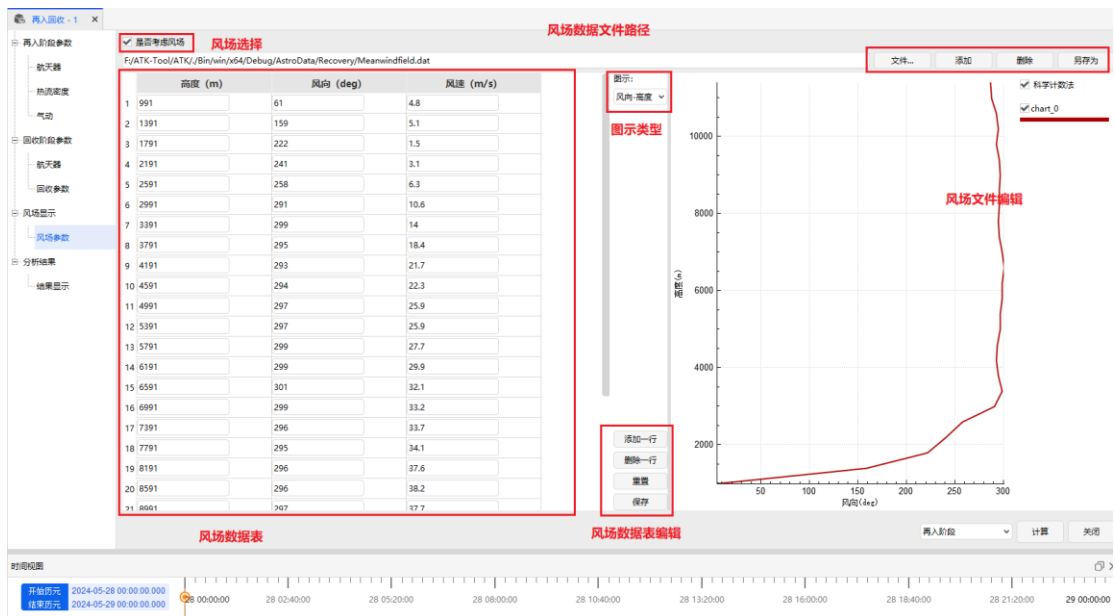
再入回收 - 1 ×

再入阶段参数
航天器
热流密度
气动
回收阶段参数
航天器
回收参数
风场显示
风场参数
分析结果
结果显示

是否考虑风场
风场选择
风场数据文件路径
F:/ATK-Tool/ATK/../Bin/win/x64/Debug/AstroData/Recovery/Meanwindfield.dat
文件... 添加 删除 另存为

| | 高度 (m) | 风向 (deg) | 风速 (m/s) |
|---|---|---|---|
| 1 | 991 | 61 | 4.8 |
| 2 | 1391 | 159 | 5.1 |
| 3 | 1791 | 222 | 1.5 |
| 4 | 2191 | 241 | 3.1 |
| 5 | 2591 | 258 | 6.3 |
| 6 | 2991 | 291 | 10.6 |
| 7 | 3391 | 299 | 14 |
| 8 | 3791 | 295 | 18.4 |
| 9 | 4191 | 293 | 21.7 |
| 10 | 4591 | 294 | 22.3 |
| 11 | 4991 | 297 | 25.9 |
| 12 | 5391 | 297 | 25.9 |
| 13 | 5791 | 299 | 27.7 |
| 14 | 6191 | 299 | 29.9 |
| 15 | 6591 | 301 | 32.1 |
| 16 | 6991 | 299 | 33.2 |
| 17 | 7391 | 296 | 33.7 |
| 18 | 7791 | 295 | 34.1 |
| 19 | 8191 | 296 | 37.6 |
| 20 | 8591 | 296 | 38.2 |
| 21 | 8991 | 297 | 37.7 |

图示:
风向-高度
图示类型

添加一行
删除一行
重置
保存

风场数据表
风场数据表编辑

10000
8000
6000
4000
2000
高度(m)
50 100 150 200 250 300
风向(deg)

科学计数法
chart_0
风场文件编辑

再入阶段
计算
关闭

时间视图
开始历元 2024-05-28 00:00:00.000
结束历元 2024-05-29 00:00:00.000
28 00:00:00 28 02:40:00 28 05:20:00 28 08:00:00 28 10:40:00 28 13:20:00 28 16:00:00 28 18:40:00 28 21:20:00 29 00:00:00